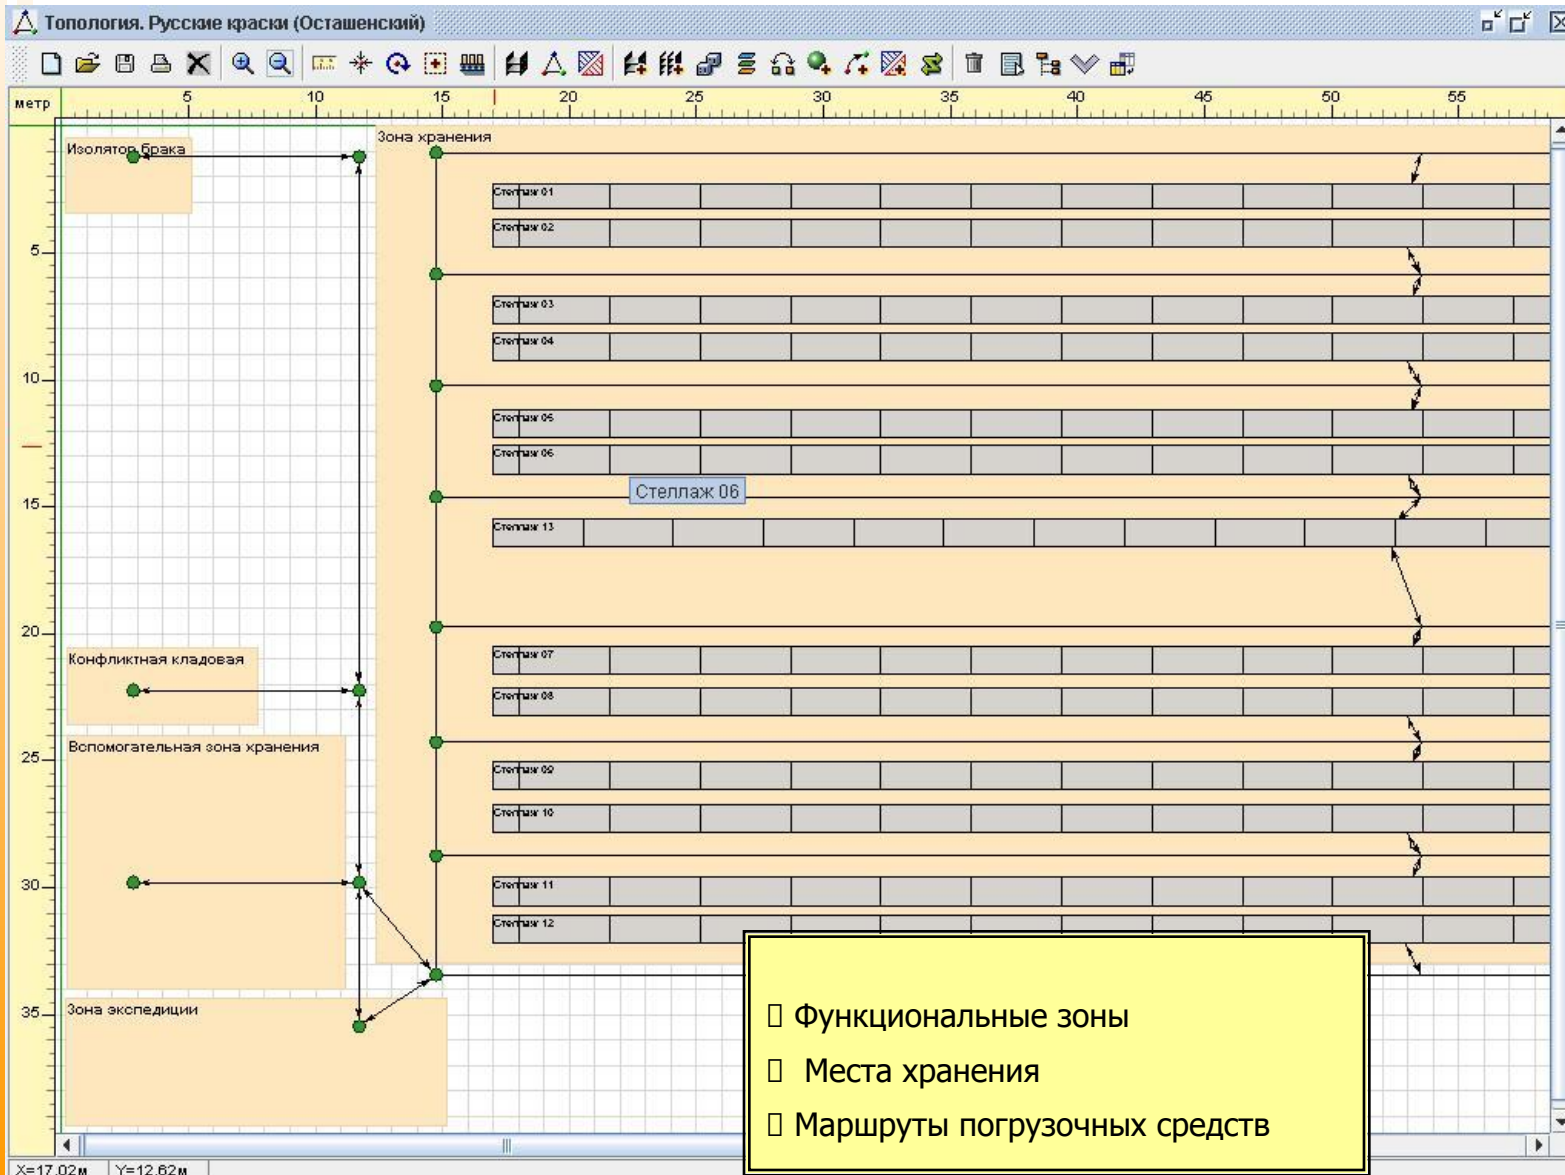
Топология. Русские краски (Осташенский)

метр 5 10 15 20 25 30 35 40 45 50 55

5
10
15
20
25
30
35

Изолятор брака

Зона хранения

Стеллаж 01
Стеллаж 02
Стеллаж 03
Стеллаж 04
Стеллаж 05
Стеллаж 06
Стеллаж 06
Стеллаж 13
Конфликтная кладовая
Стеллаж 07
Стеллаж 08
Вспомогательная зона хранения
Стеллаж 09
Стеллаж 10
Стеллаж 11
Стеллаж 12
Зона экспедиции

 Функциональные зоны
 Места хранения
 Маршруты погрузочных средств

X=17.02м Y=12.62м